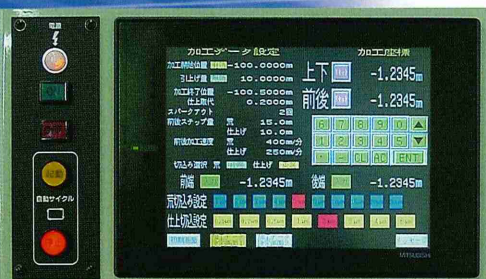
電源

起動

自動サイクル

加工データ設定

加工開始位置 -100.0000mm
引上げ量 10.0000mm
加工終了位置 -100.5000mm
仕上取代 0.2000mm
スパークアウト 2回
前後ステップ量 荒 15.0mm
仕上げ 10.0mm
前後加工速度 荒 400mm/分
仕上げ 250mm/分
切込み選択 荒 仕上げ

加工座標
上下 -1.2345mm
前後 -1.2345mm

7 8 9
4 5 6
1 2 3
0 . CL AC ENT

前端 -1.2345mm 後端 -1.2345mm

荒切込み設定
仕上切込設定

MITSUBISHI